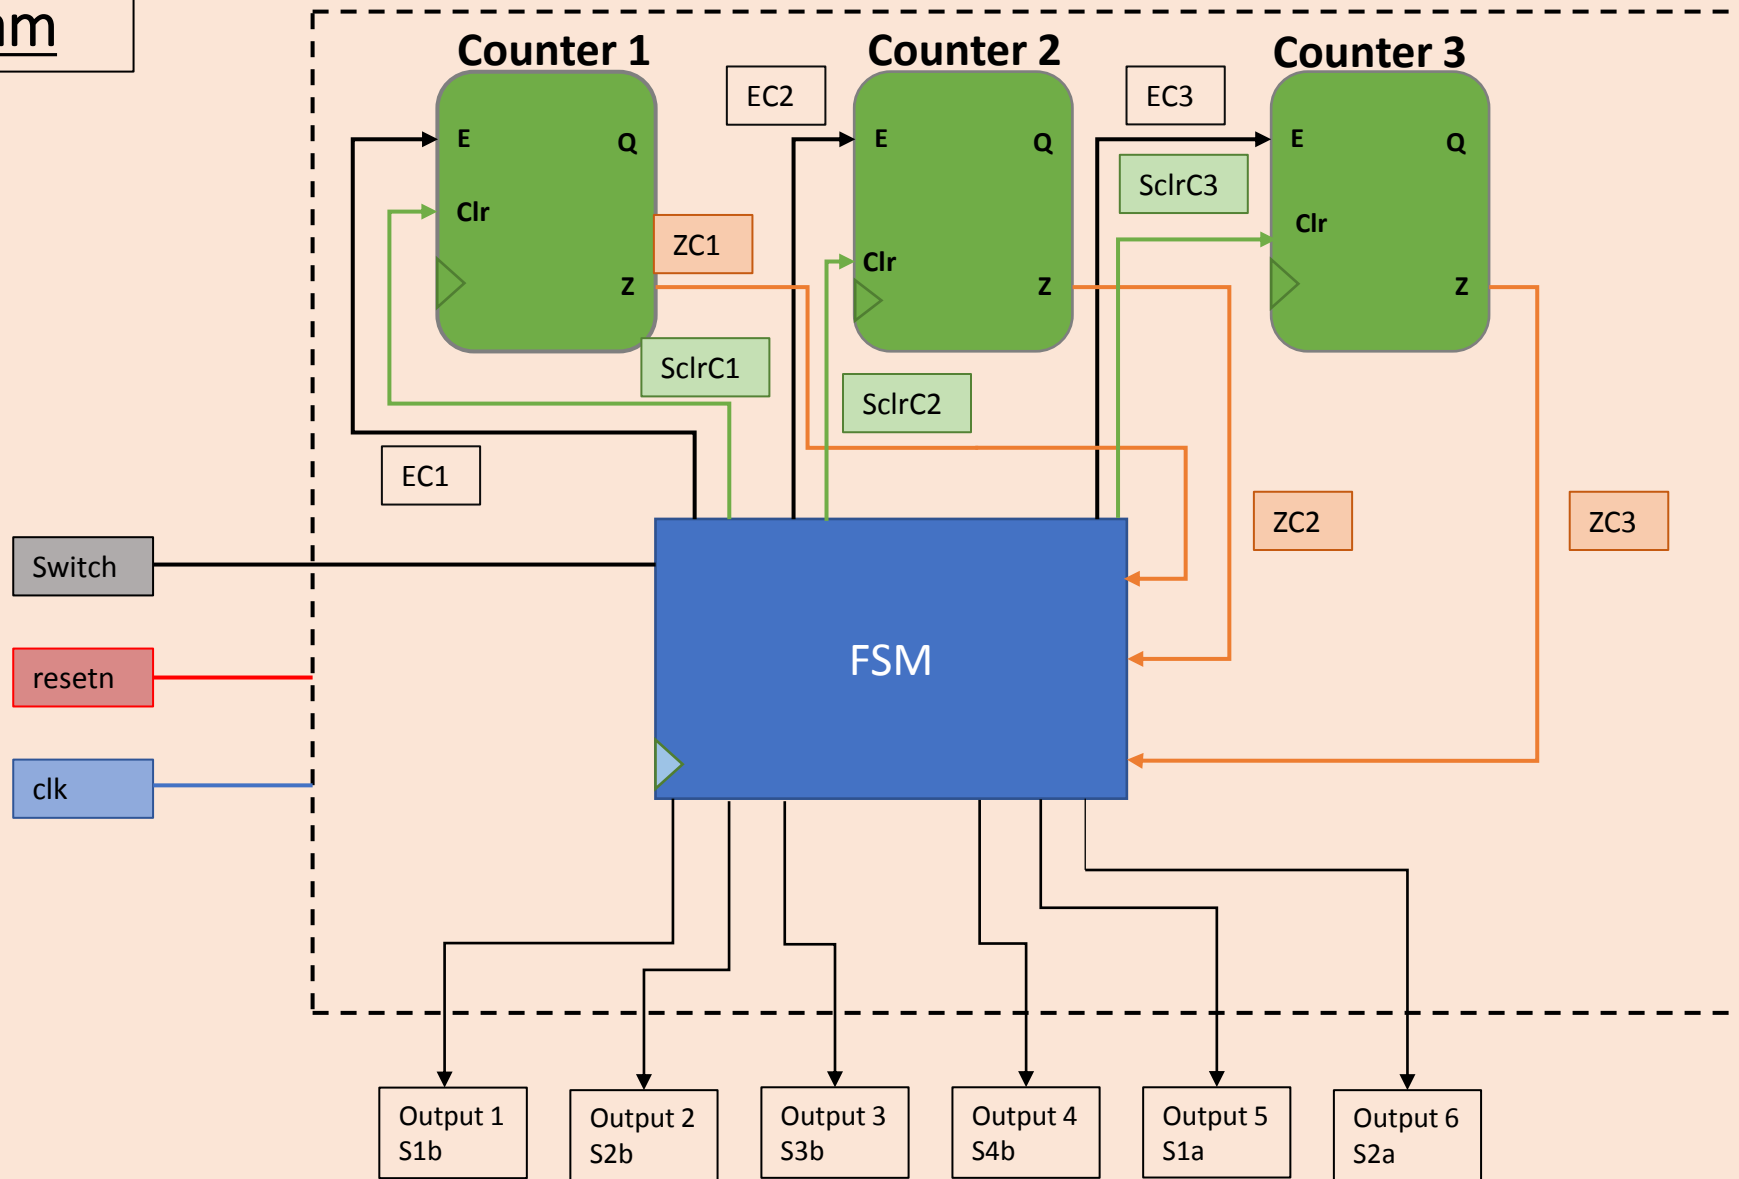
m

Counter 1
E
Q
Clr
Z

EC2

Counter 2
E
Q
Clr
Z

EC3

Counter 3
E
Q
SclrC3
Clr
Z

ZC1

SclrC1

SclrC2

EC1

ZC2

ZC3

Switch

resetn

clk

FSM

Output 1
S1b

Output 2
S2b

Output 3
S3b

Output 4
S4b

Output 5
S1a

Output 6
S2a